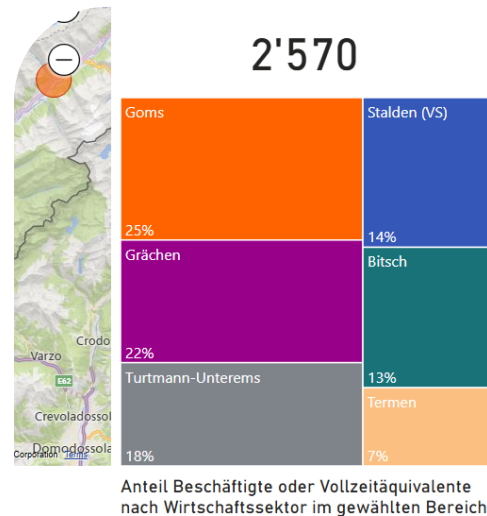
Crodo
Varzo
E62
Crevoladossola
Domodossola
Corporation Terms

2'570

Goms
25%
Stalden (VS)
14%
Grächen
22%
Bitsch
13%
Turtmann-Unterems
18%
Termen
7%

Anteil Beschäftigte oder Vollzeitäquivalente nach Wirtschaftssektor im gewählten Bereich